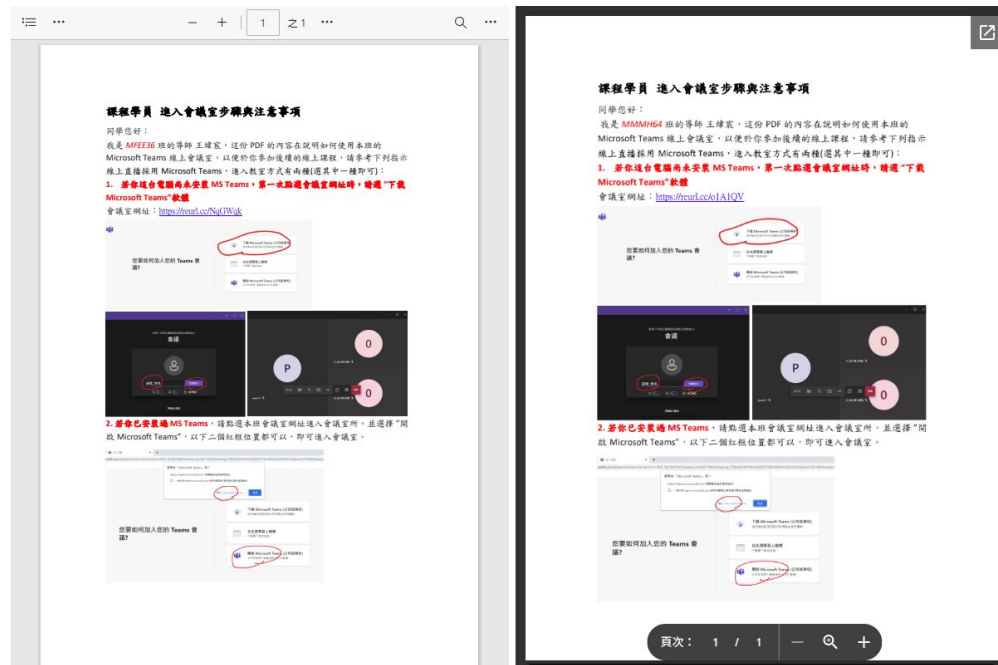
1 之1

課程學員 進入會議室步驟與注意事項

同學您好：

我是 MFEE36 班的導師 王緯宸，這份 PDF 的內容在說明如何使用本班的 Microsoft Teams 線上會議室，以便於你參加後續的線上課程，請參考下列指示線上直播採用 Microsoft Teams，進入教室方式有兩種(選其中一種即可)：

1. 若你這台電腦尚未安裝 MS Teams，第一次點選會議室網址時，請選"下載 Microsoft Teams"軟體

會議室網址：https://reurl.cc/NqGWqk

您要如何加入您的 Teams 會議?

會議

P

0

0

2. 若你已安裝過 MS Teams，請點選本班會議室網址進入會議室所，並選擇"開啟 Microsoft Teams"，以下二個紅框位置都可以，即可進入會議室。

您要如何加入您的 Teams 會議?

課程學員 進入會議室步驟與注意事項

同學您好：

我是 MMMH64 班的導師 王緯宸，這份 PDF 的內容在說明如何使用本班的 Microsoft Teams 線上會議室，以便於你參加後續的線上課程，請參考下列指示線上直播採用 Microsoft Teams，進入教室方式有兩種(選其中一種即可)：

1. 若你這台電腦尚未安裝 MS Teams，第一次點選會議室網址時，請選"下載 Microsoft Teams"軟體

會議室網址：https://reurl.cc/o1A1QV

您要如何加入您的 Teams 會議?

會議

0

P

0

2. 若你已安裝過 MS Teams，請點選本班會議室網址進入會議室所，並選擇"開啟 Microsoft Teams"，以下二個紅框位置都可以，即可進入會議室。

您要如何加入您的 Teams 會議?

頁次： 1 / 1